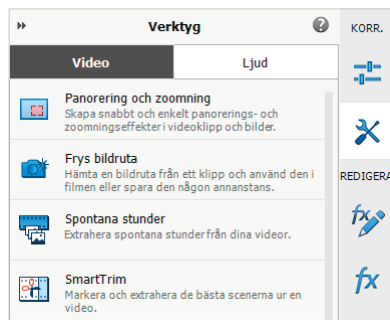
Verktyg

KORR.

Video

Ljud

Panorering och zoomning
Skapa snabbt och enkelt panorerings- och zoomningseffekter i videoklipp och bilder.

Frys bildruta
Hämta en bildruta från ett klipp och använd den i filmen eller spara den någon annanstans.

REDIGERA

Spontana stunder
Extrahera spontana stunder från dina videor.

SmartTrim
Markera och extrahera de bästa scenerna ur en video.